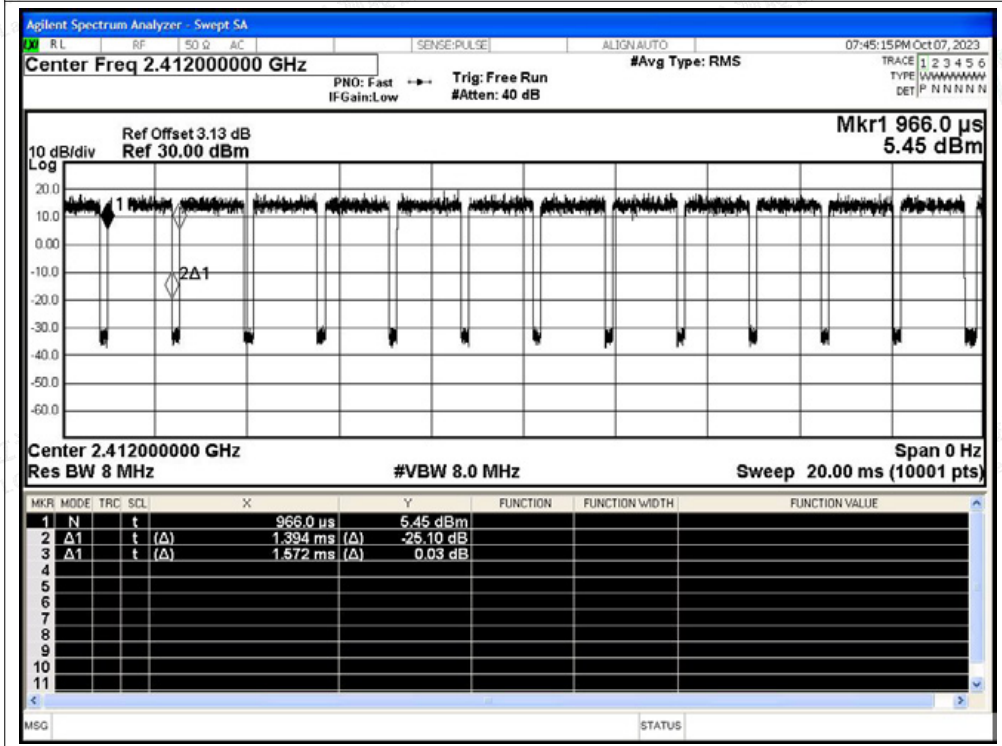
Agilent Spectrum Analyzer - Swept SA
RL RF 50 Ω AC SENSE:PULSE ALIGN AUTO 07:45:15 PM Oct 07, 2023
Center Freq 2.412000000 GHz
PNO: Fast IFGain:Low
Trig: Free Run #Atten: 40 dB
#Avg Type: RMS
TRACE 1 2 3 4 5 6
TYPE WWWWWW
DET P N N N N N

Ref Offset 3.13 dB
10 dB/div Ref 30.00 dBm
Log
Mkr1 966.0 µs
5.45 dBm

20.0
10.0
0.00
-10.0
-20.0
-30.0
-40.0
-50.0
-60.0

1
2Δ1

Center 2.412000000 GHz
Span 0 Hz
Res BW 8 MHz
#VBW 8.0 MHz
Sweep 20.00 ms (10001 pts)

| MKR | MODE | TRC | SCL | X | Y | FUNCTION | FUNCTION WIDTH | FUNCTION VALUE |
|---|---|---|---|---|---|---|---|---|
| 1 | N | | t | 966.0 µs | 5.45 dBm | | | |
| 2 | Δ1 | | t | (Δ) 1.394 ms | (Δ) -25.10 dB | | | |
| 3 | Δ1 | | t | (Δ) 1.572 ms | (Δ) 0.03 dB | | | |
| 4 | | | | | | | | |
| 5 | | | | | | | | |
| 6 | | | | | | | | |
| 7 | | | | | | | | |
| 8 | | | | | | | | |
| 9 | | | | | | | | |
| 10 | | | | | | | | |
| 11 | | | | | | | | |

MSG
STATUS